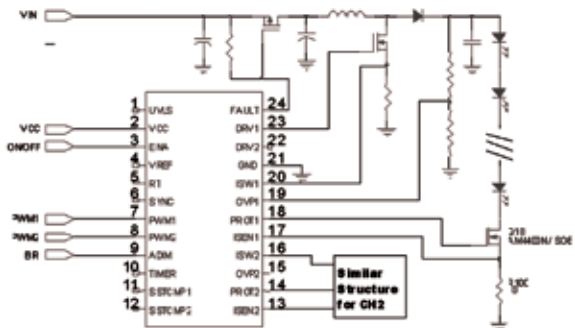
VIN

VCC

ON/OFF

PWM1

PWM2

BR

1 UVLS
2 VCC
3 ENA
4 VREF
5 RT
6 SYNC
7 PWM1
8 PWM2
9 ADIM
10 TIMER
11 SSTCMP1
12 SSTCMP2

FAULT 24
DRV1 23
DRV2 22
GND 21
ISW1 20
OVP1 19
PROT1 18
ISEN1 17
ISW2 16
OVP2 15
PROT2 14
ISEN2 13

Similar Structure for CH2

2N
NMMDN/SOE

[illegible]